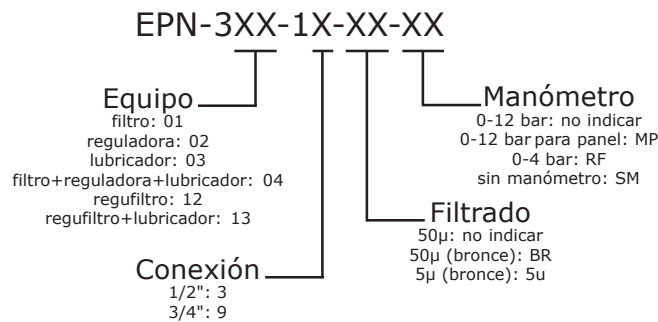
EPN-3XX-1X-XX-XX

Equipo
filtro: 01
reguladora: 02
lubricador: 03
filtro+reguladora+lubricador: 04
regufiltro: 12
regufiltro+lubricador: 13

Conexión
1/2": 3
3/4": 9

Filtrado
50µ: no indicar
50µ (bronce): BR
5µ (bronce): 5u

Manómetro
0-12 bar: no indicar
0-12 bar para panel: MP
0-4 bar: RF
sin manómetro: SM